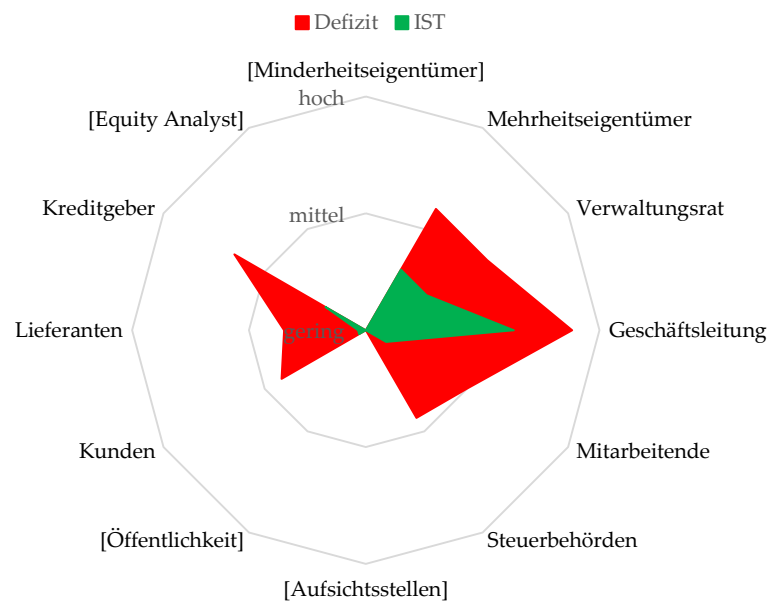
Defizit IST

[Minderheitseigentümer]
Mehrheitseigentümer
Verwaltungsrat
Geschäftsleitung
Mitarbeitende
Steuerbehörden
[Aufsichtsstellen]
[Öffentlichkeit]
Kunden
Lieferanten
Kreditgeber
[Equity Analyst]

hoch
mittel
gering